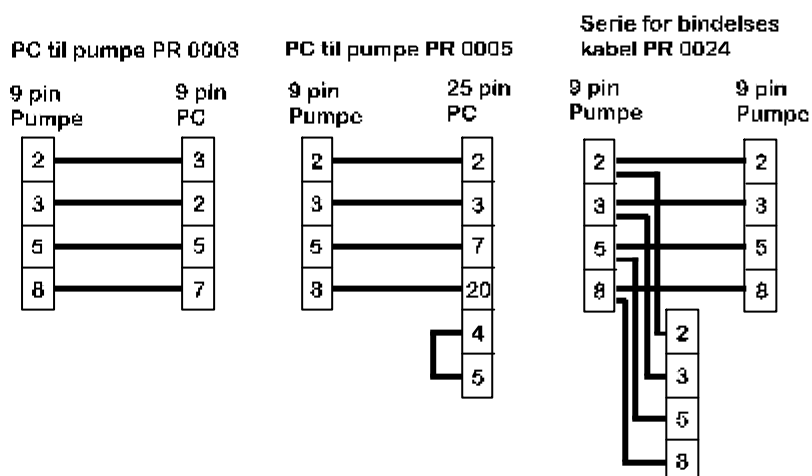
PC til pumpe PR 0003

9 pin Pumpe

9 pin PC

2 3 5 8

3 2 5 7

PC til pumpe PR 0005

9 pin Pumpe

25 pin PC

2 3 5 8

2 3 7 20 4 5

Serie for bindelses kabel PR 0024

9 pin Pumpe

9 pin Pumpe

2 3 5 8

2 3 5 8

2 3 5 8